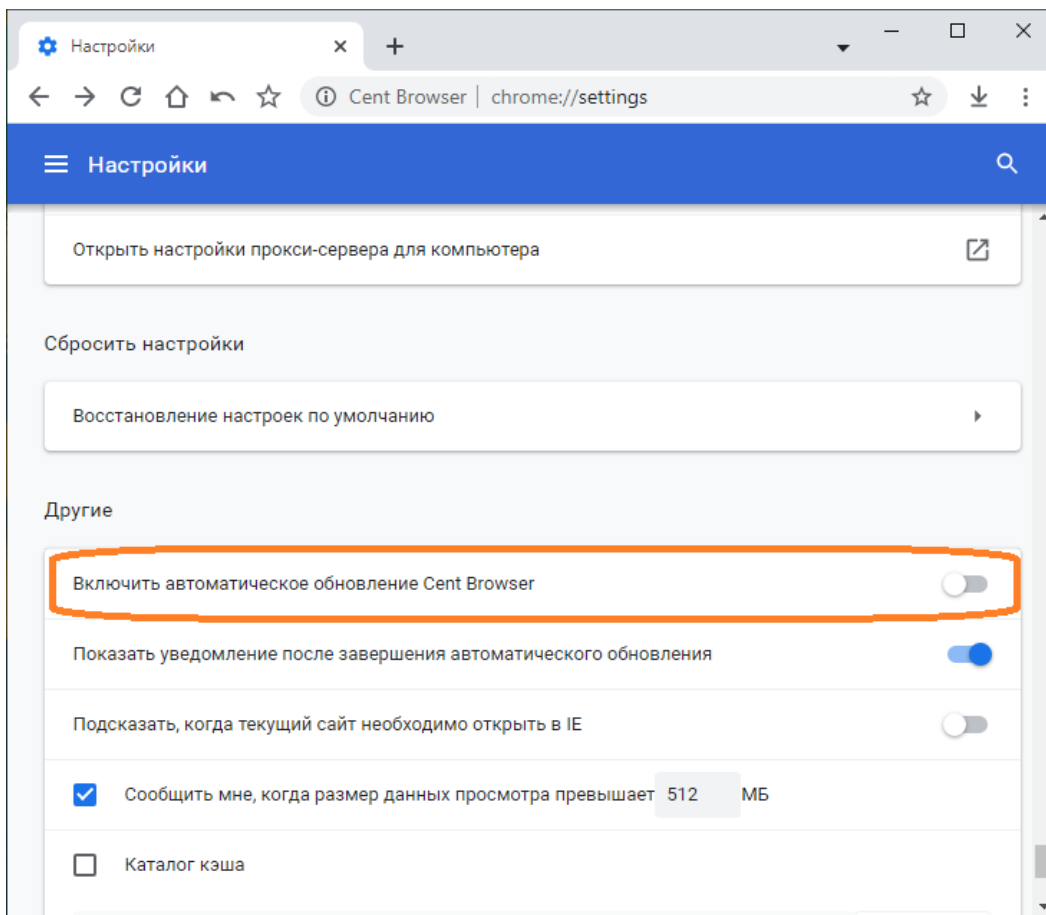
Настройки

Cent Browser | chrome://settings

Настройки

Открыть настройки прокси-сервера для компьютера

Сбросить настройки

Восстановление настроек по умолчанию

Другие

Включить автоматическое обновление Cent Browser

Показать уведомление после завершения автоматического обновления

Подсказать, когда текущий сайт необходимо открыть в IE

Сообщить мне, когда размер данных просмотра превышает 512 МБ

Каталог кэша